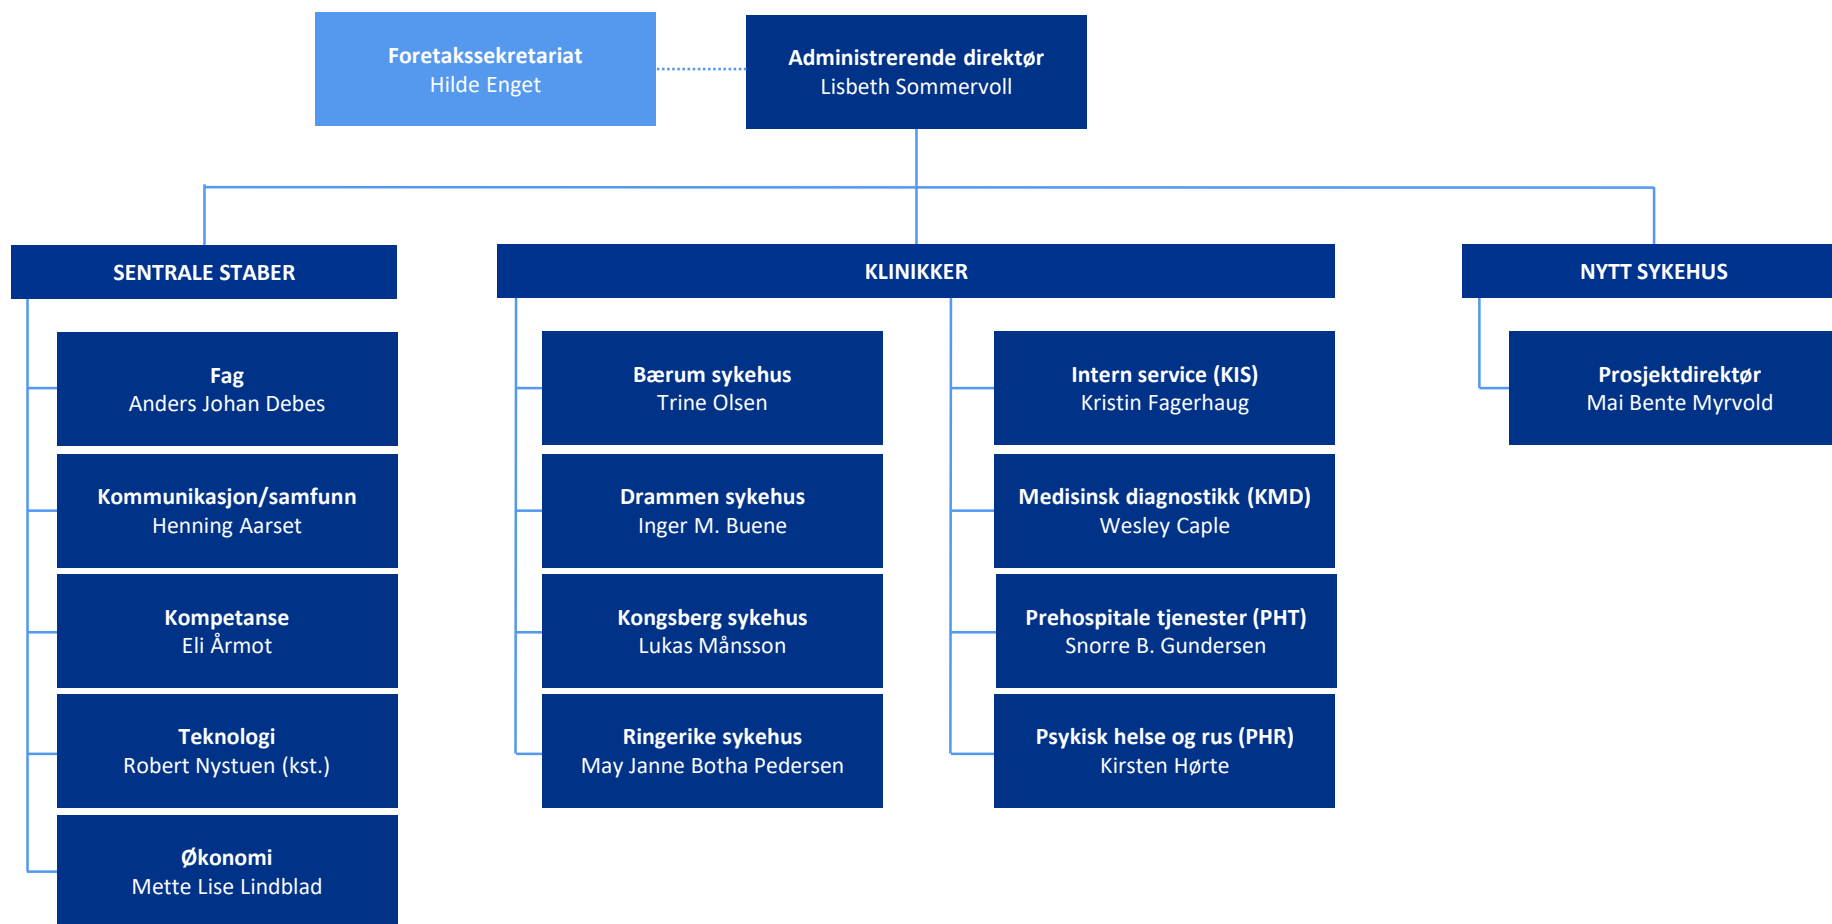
Foretakssekretariat
Hilde Enget

Administrerende direktør
Lisbeth Sommervoll

SENTRALE STABER

Fag
Anders Johan Debes

Kommunikasjon/samfunn
Henning Aarset

Kompetanse
Eli Årmot

Teknologi
Robert Nystuen (kst.)

Økonomi
Mette Lise Lindblad

KLINIKKER

Bærum sykehus
Trine Olsen

Drammen sykehus
Inger M. Buene

Kongsberg sykehus
Lukas Månsson

Ringerike sykehus
May Janne Botha Pedersen

Intern service (KIS)
Kristin Fagerhaug

Medisinsk diagnostikk (KMD)
Wesley Caple

Prehospitale tjenester (PHT)
Snorre B. Gundersen

Psykisk helse og rus (PHR)
Kirsten Hørte

NYTT SYKEHUS

Prosjektdirektør
Mai Bente Myrvold